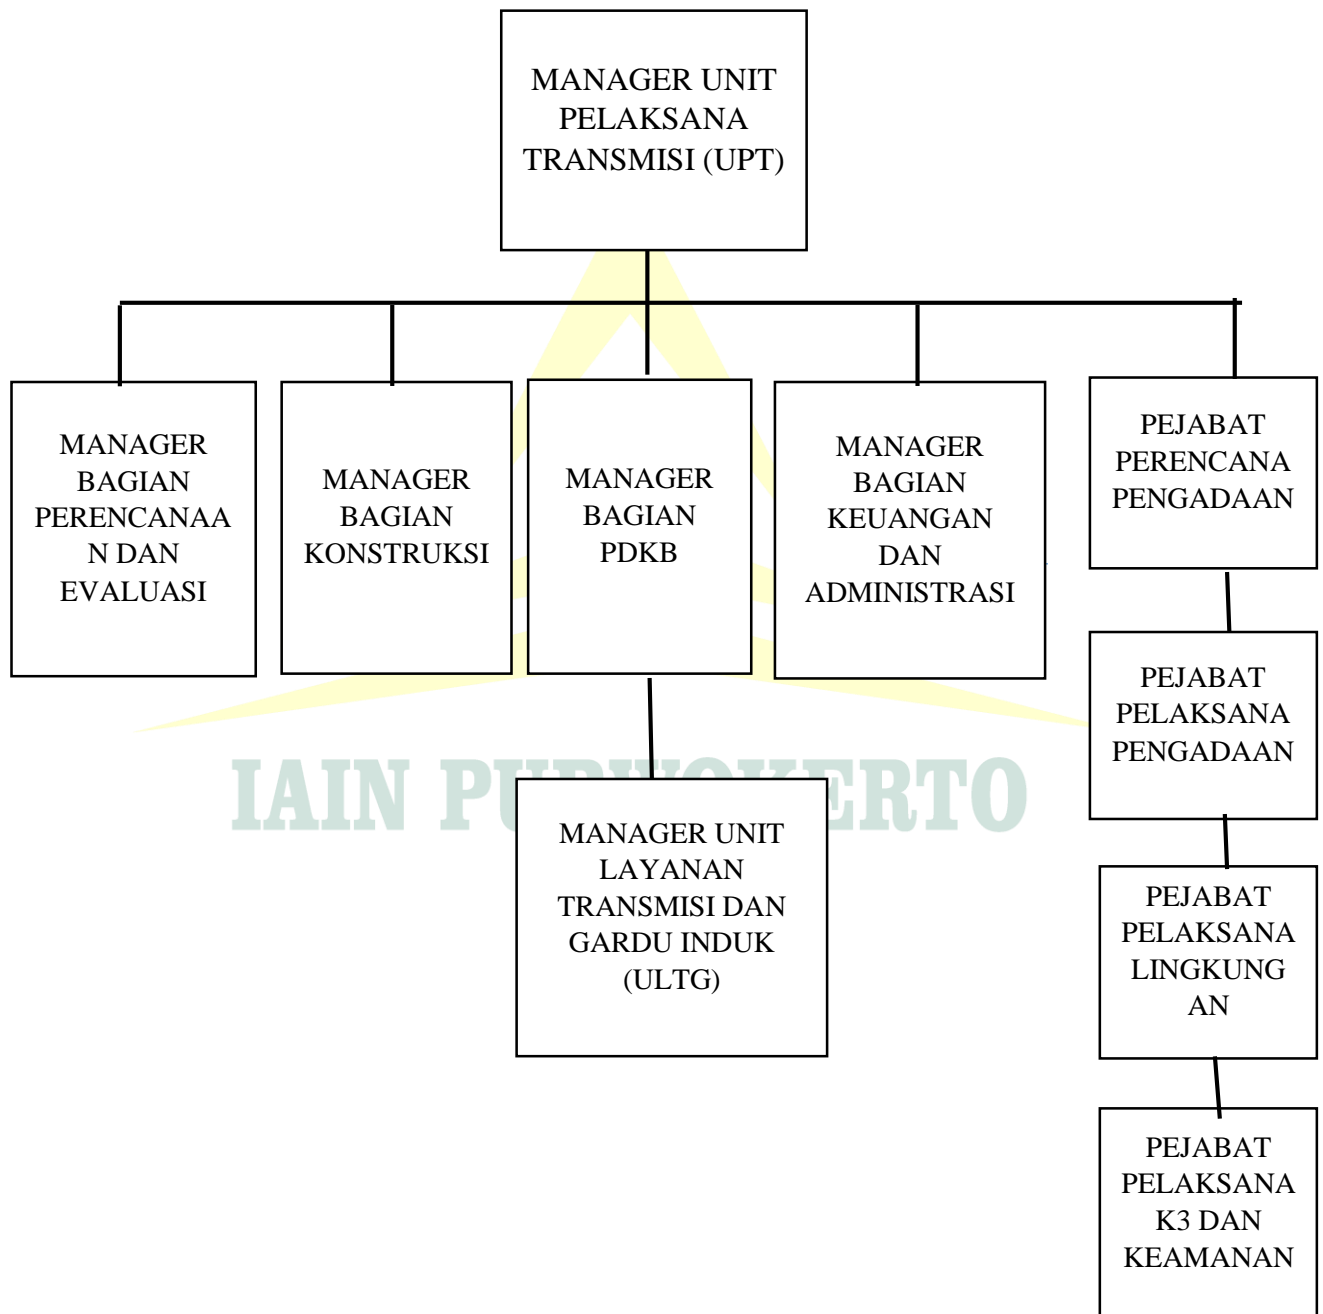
MANAGER UNIT PELAKSANA TRANSMISI (UPT)

MANAGER BAGIAN PERENCANAAN DAN EVALUASI

MANAGER BAGIAN KONSTRUKSI

MANAGER BAGIAN PDKB

MANAGER BAGIAN KEUANGAN DAN ADMINISTRASI

PEJABAT PERENCANA PENGADAAN

PEJABAT PELAKSANA PENGADAAN

MANAGER UNIT LAYANAN TRANSMISI DAN GARDU INDUK (ULTG)

PEJABAT PELAKSANA LINGKUNGAN

PEJABAT PELAKSANA K3 DAN KEAMANAN

IAIN PURWOKERTO